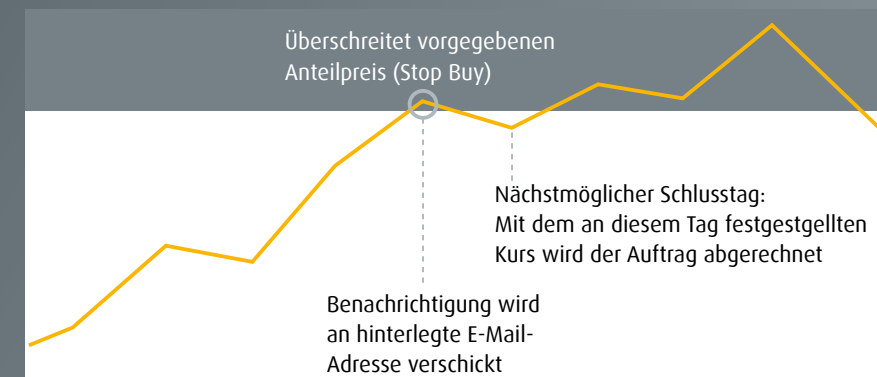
Überschreitet vorgegebenen Anteilpreis (Stop Buy)

Nächstmöglicher Schlusstag: Mit dem an diesem Tag festgestgellten Kurs wird der Auftrag abgerechnet

Benachrichtigung wird an hinterlegte E-Mail-Adresse verschickt